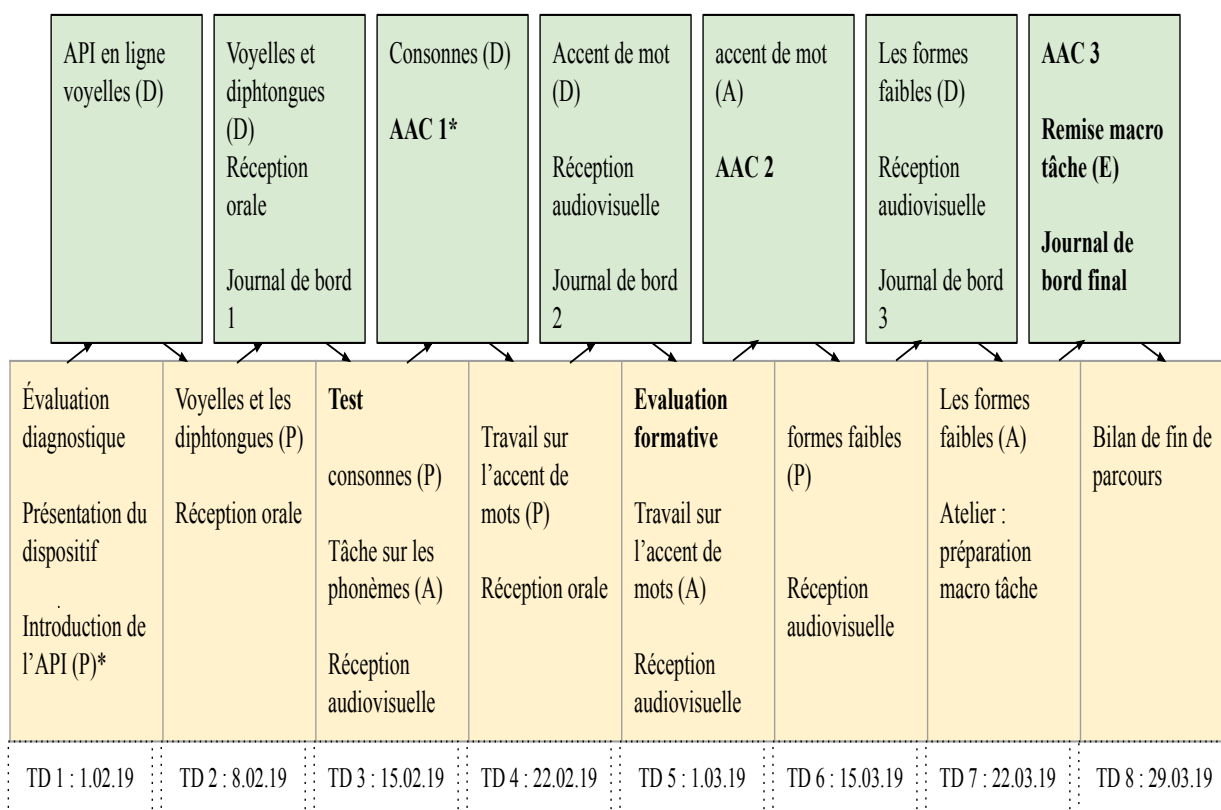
API en ligne voyelles (D)

Voyelles et diphtongues (D)
Réception orale

Journal de bord 1

Consonnes (D)

**AAC 1***

Accent de mot (D)

Réception audiovisuelle

Journal de bord 2

accent de mot (A)

**AAC 2**

Les formes faibles (D)

Réception audiovisuelle

Journal de bord 3

**AAC 3**

**Remise macro tâche (E)**

**Journal de bord final**

Évaluation diagnostique

Présentation du dispositif

Introduction de l'API (P)*

Voyelles et les diphtongues (P)

Réception orale

**Test**

consonnes (P)

Tâche sur les phonèmes (A)

Réception audiovisuelle

Travail sur l'accent de mots (P)

Réception orale

**Evaluation formative**

Travail sur l'accent de mots (A)

Réception audiovisuelle

formes faibles (P)

Réception audiovisuelle

Les formes faibles (A)

Atelier : préparation macro tâche

Bilan de fin de parcours

| TD 1 : 1.02.19 | TD 2 : 8.02.19 | TD 3 : 15.02.19 | TD 4 : 22.02.19 | TD 5 : 1.03.19 | TD 6 : 15.03.19 | TD 7 : 22.03.19 | TD 8 : 29.03.19 |
|---|---|---|---|---|---|---|---|